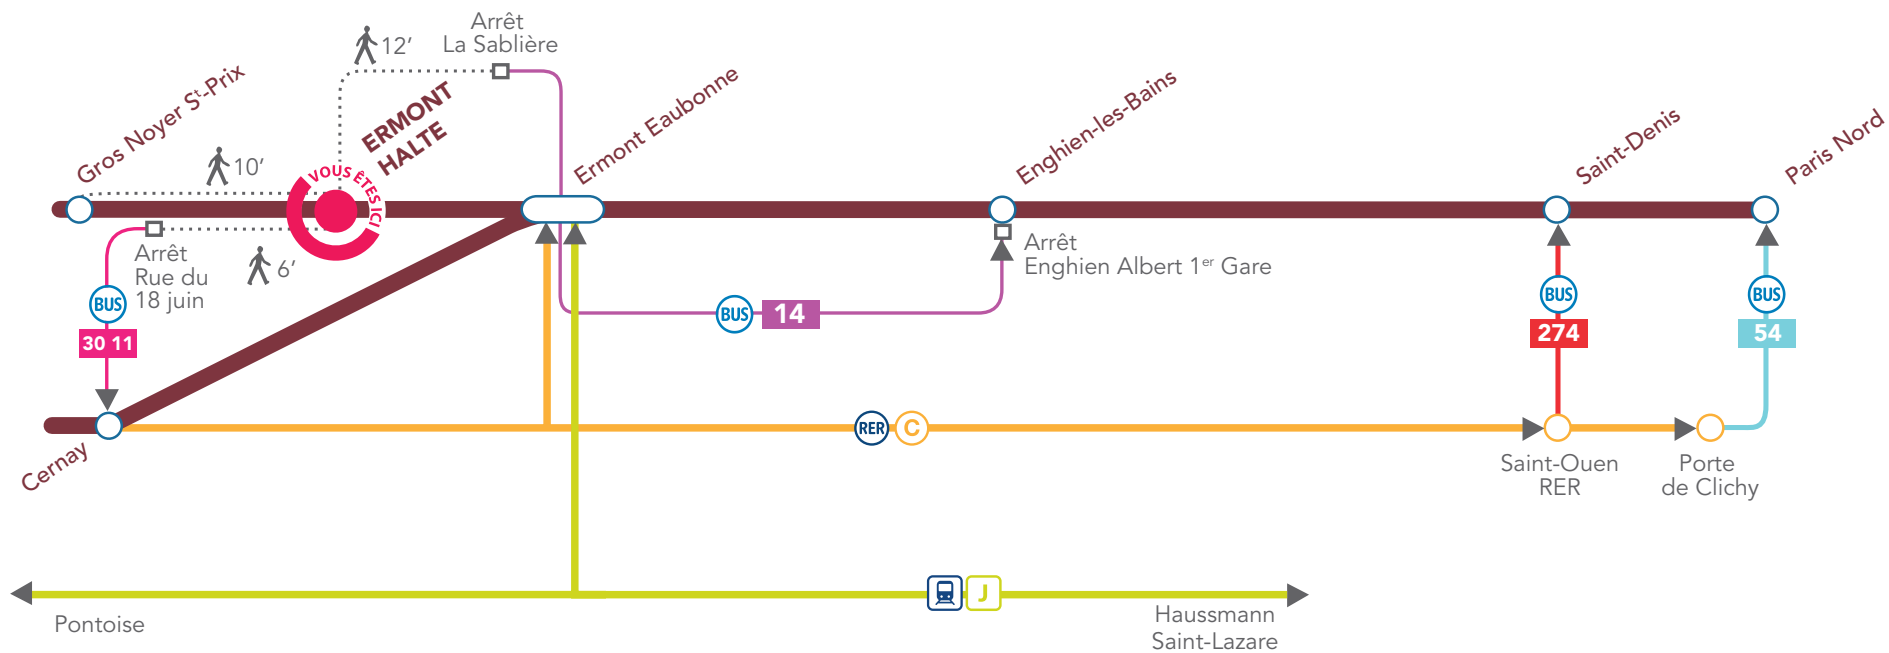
12′

Arrêt La Sablière

Gros Noyer S$^t$-Prix

10′

VOUS ÊTES ICI

ERMONT HALTE

Ermont Eaubonne

Enghien-les-Bains

Saint-Denis

Paris Nord

Arrêt Rue du 18 juin

6′

BUS

30 11

Arrêt Enghien Albert 1$^{er}$ Gare

BUS 14

BUS

274

BUS

54

Cernay

RER C

Saint-Ouen RER

Porte de Clichy

J

Pontoise

Haussmann Saint-Lazare